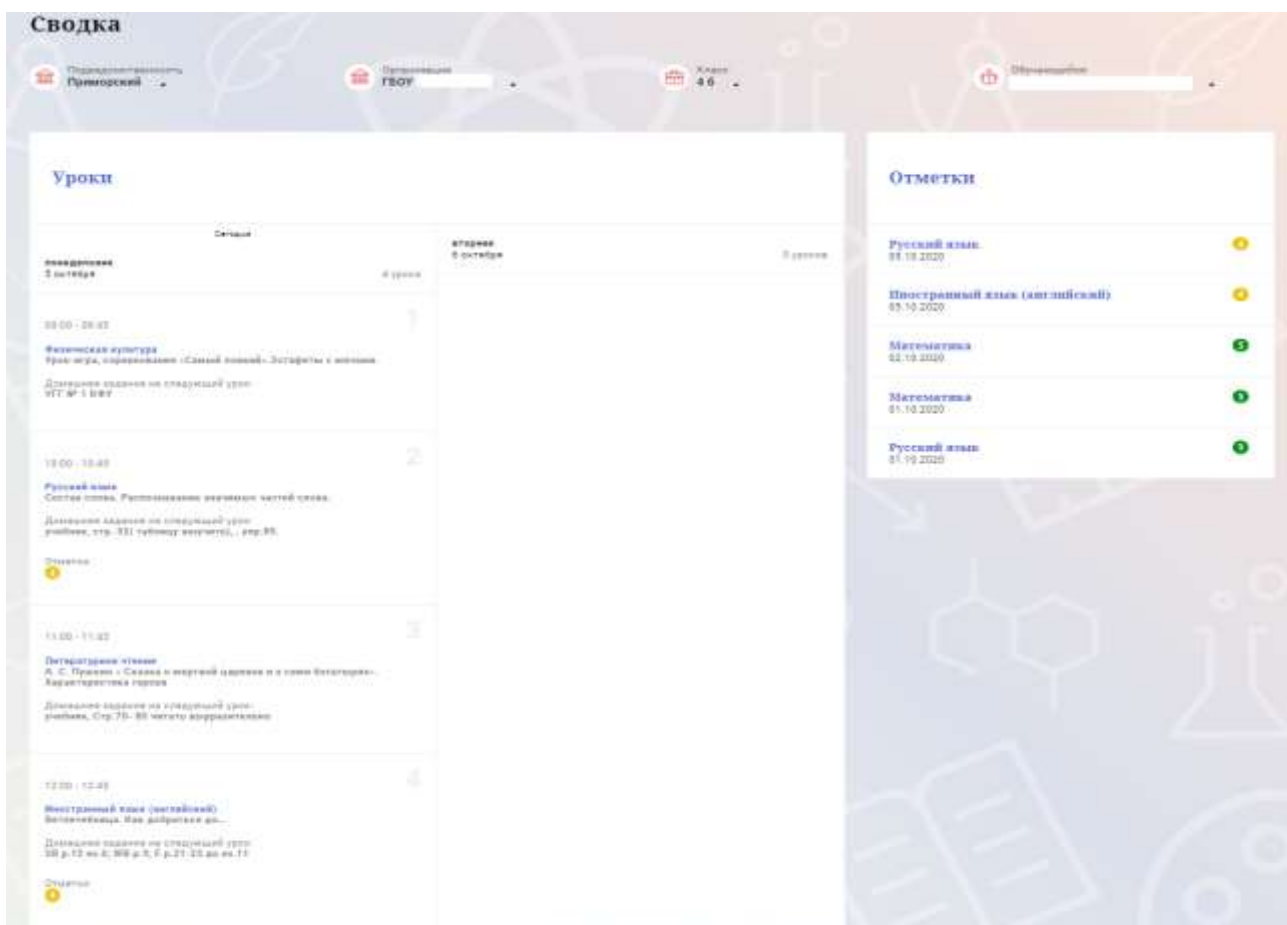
Сводка

Подведомственность
Приморский

Организация
ГБОУ

Класс
4 б

Обучающийся

Уроки

Сегодня
понедельник
5 октября
4 урока

вторник
6 октября
5 уроков

09:00 - 09:45
1
Физическая культура
Урок-игра, соревнование «Самый ловкий». Эстафеты с мячами.
Домашнее задание на следующий урок:
УГГ № 1 ВФУ

10:00 - 10:45
2
Русский язык
Состав слова. Распознавание значимых частей слова.
Домашнее задание на следующий урок:
учебник, стр. 331 таблицу выучить(,,, упр.85.
Отметки
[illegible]

11:00 - 11:45
3
Литературное чтение
А. С. Пушкин « Сказка о мертвой царевне и о семи богатырях». Характеристика героев
Домашнее задание на следующий урок:
учебник, Стр.75- 80 читать выразительно

12:00 - 12:45
4
Иностранный язык (английский)
Велосипедиста. Как добраться до...
Домашнее задание на следующий урок:
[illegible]
Отметки
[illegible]

Отметки

Русский язык
05.10.2020
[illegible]

Иностранный язык (английский)
05.10.2020
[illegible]

Математика
02.10.2020
5

Математика
01.10.2020
5

Русский язык
01.10.2020
5